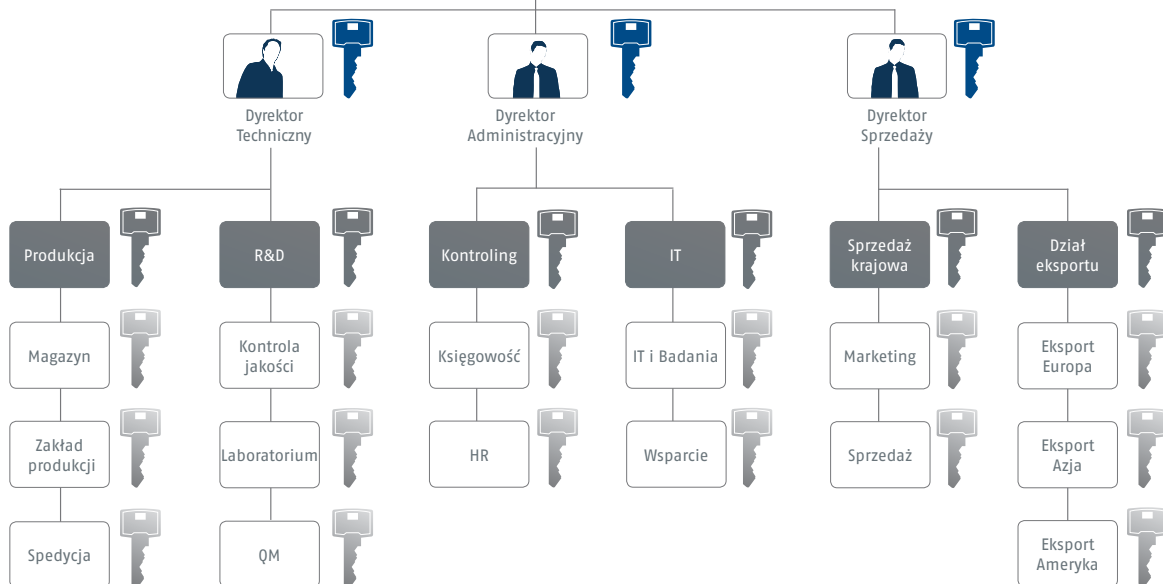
Dyrektor Techniczny

Dyrektor Administracyjny

Dyrektor Sprzedaży

Produkcja

R&D

Kontroling

IT

Sprzedaż krajowa

Dział eksportu

Magazyn

Kontrola jakości

Księgowość

IT i Badania

Marketing

Eksport Europa

Zakład produkcji

Laboratorium

HR

Wsparcie

Sprzedaż

Eksport Azja

Spedycja

QM

Eksport Ameryka